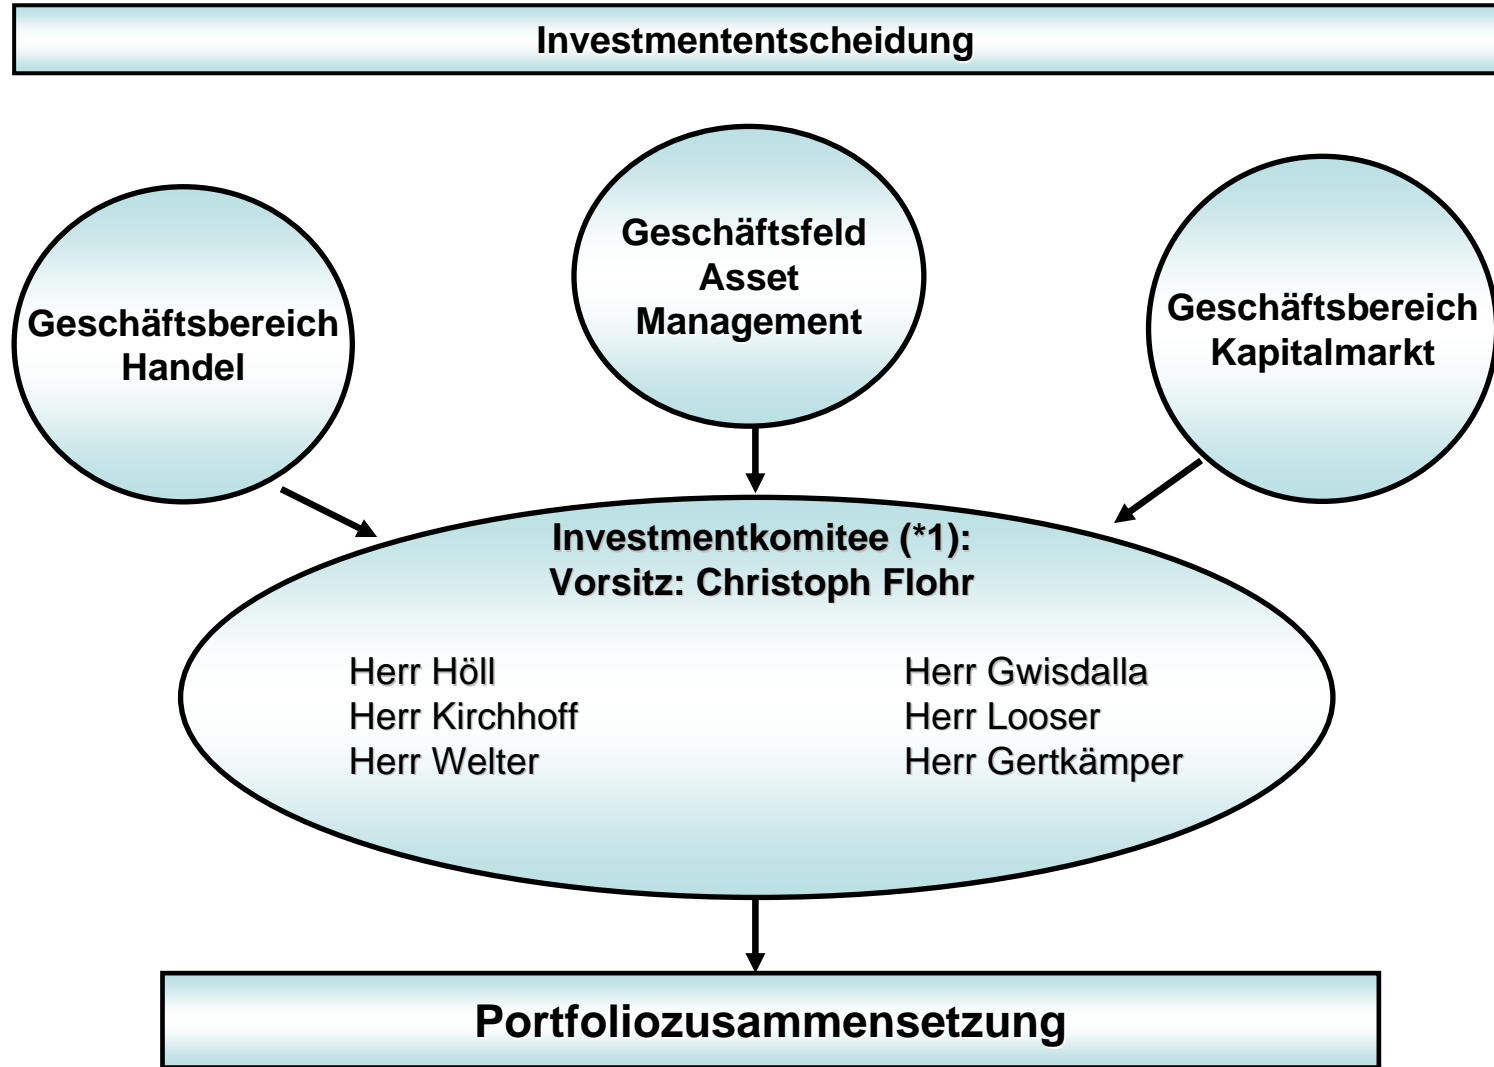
Investmententscheidung

Geschäftsbereich Handel

Geschäftsfeld Asset Management

Geschäftsbereich Kapitalmarkt

Investmentkomitee (*1):
Vorsitz: Christoph Flohr

Herr Höll
Herr Kirchhoff
Herr Welter

Herr Gwisdalla
Herr Looser
Herr Gertkämper

Portfoliozusammensetzung